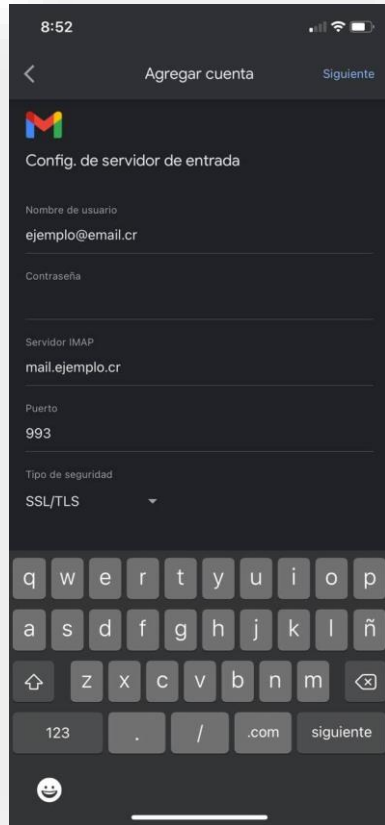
8:52

Agregar cuenta Siguiente

Config. de servidor de entrada

Nombre de usuario
ejemplo@email.cr

Contraseña

Servidor IMAP
mail.ejemplo.cr

Puerto
993

Tipo de seguridad
SSL/TLS

q w e r t y u i o p
a s d f g h j k l ñ
z x c v b n m
123 . / .com siguiente